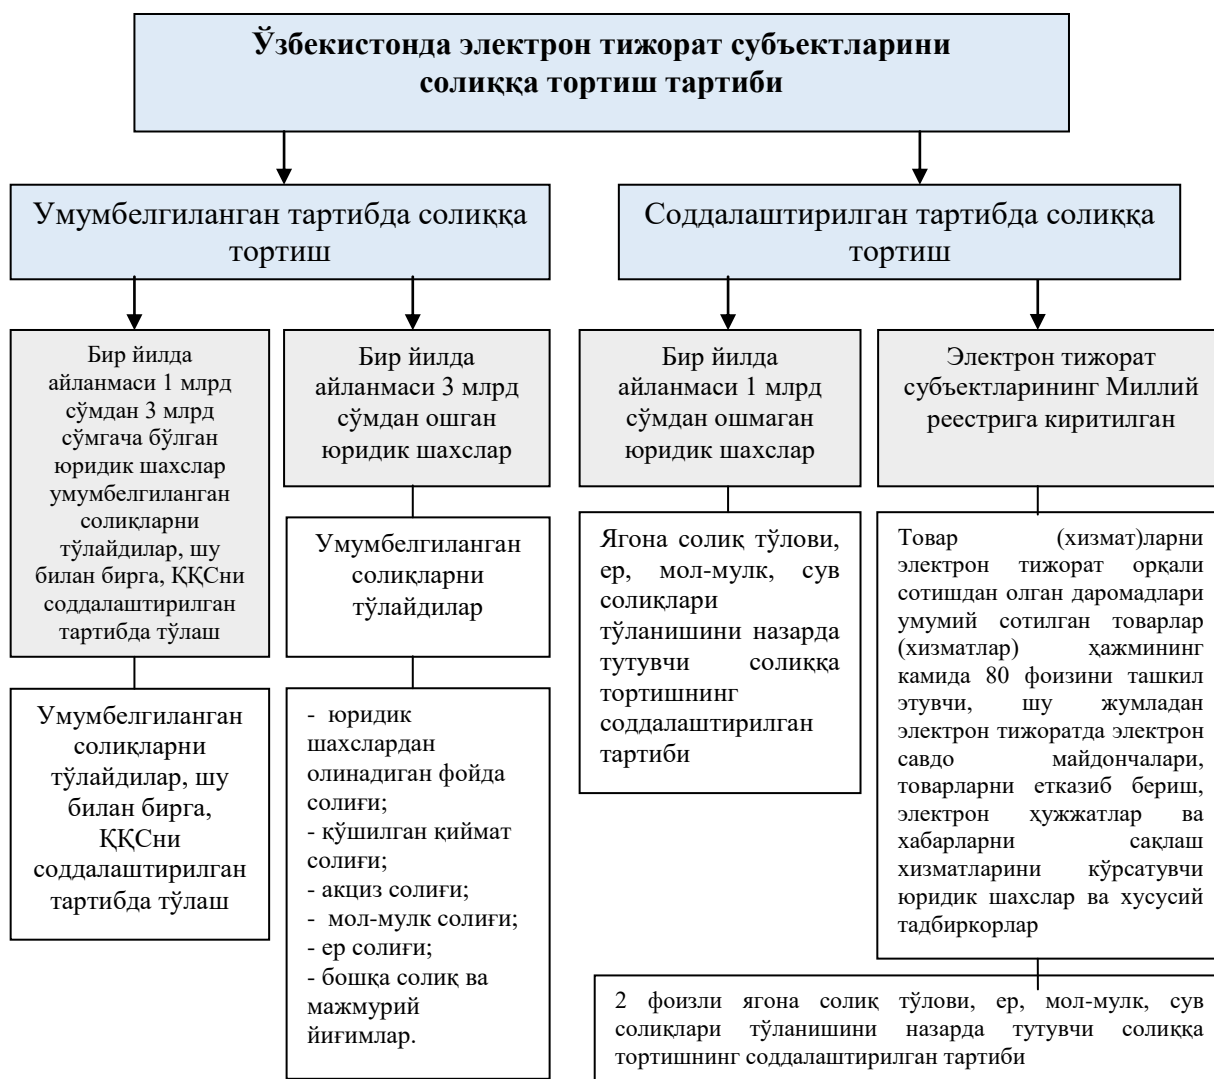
Ўзбекистонда электрон тижорат субъектларини солиққа тортиш тартиби

Умумбелгиланган тартибда солиққа тортиш

Соддалаштирилган тартибда солиққа тортиш

Бир йилда айланмаси 1 млрд сўмдан 3 млрд сўмгача бўлган юридик шахслар умумбелгиланган солиқларни тўлайдилар, шу билан бирга, ҚҚСни соддалаштирилган тартибда тўлаш

Бир йилда айланмаси 3 млрд сўмдан ошган юридик шахслар

Бир йилда айланмаси 1 млрд сўмдан ошмаган юридик шахслар

Электрон тижорат субъектларининг Миллий реестрига киритилган

Умумбелгиланган солиқларни тўлайдилар

Ягона солиқ тўлови, ер, мол-мулк, сув солиқлари тўланишини назарда тутувчи солиққа тортишнинг соддалаштирилган тартиби

Товар (хизмат)ларни электрон тижорат орқали сотишдан олган даромадлари умумий сотилган товарлар (хизматлар) ҳажмининг камида 80 фоизини ташкил этувчи, шу жумладан электрон тижоратда электрон савдо майдончалари, товарларни етказиб бериш, электрон ҳужжатлар ва хабарларни сақлаш хизматларини кўрсатувчи юридик шахслар ва хусусий тадбиркорлар

Умумбелгиланган солиқларни тўлайдилар, шу билан бирга, ҚҚСни соддалаштирилган тартибда тўлаш

- юридик шахслардан олинадиган фойда солиғи;
- қўшилган қиймат солиғи;
- акциз солиғи;
- мол-мулк солиғи;
- ер солиғи;
- бошқа солиқ ва мажмурий йиғимлар.

2 фоизли ягона солиқ тўлови, ер, мол-мулк, сув солиқлари тўланишини назарда тутувчи солиққа тортишнинг соддалаштирилган тартиби